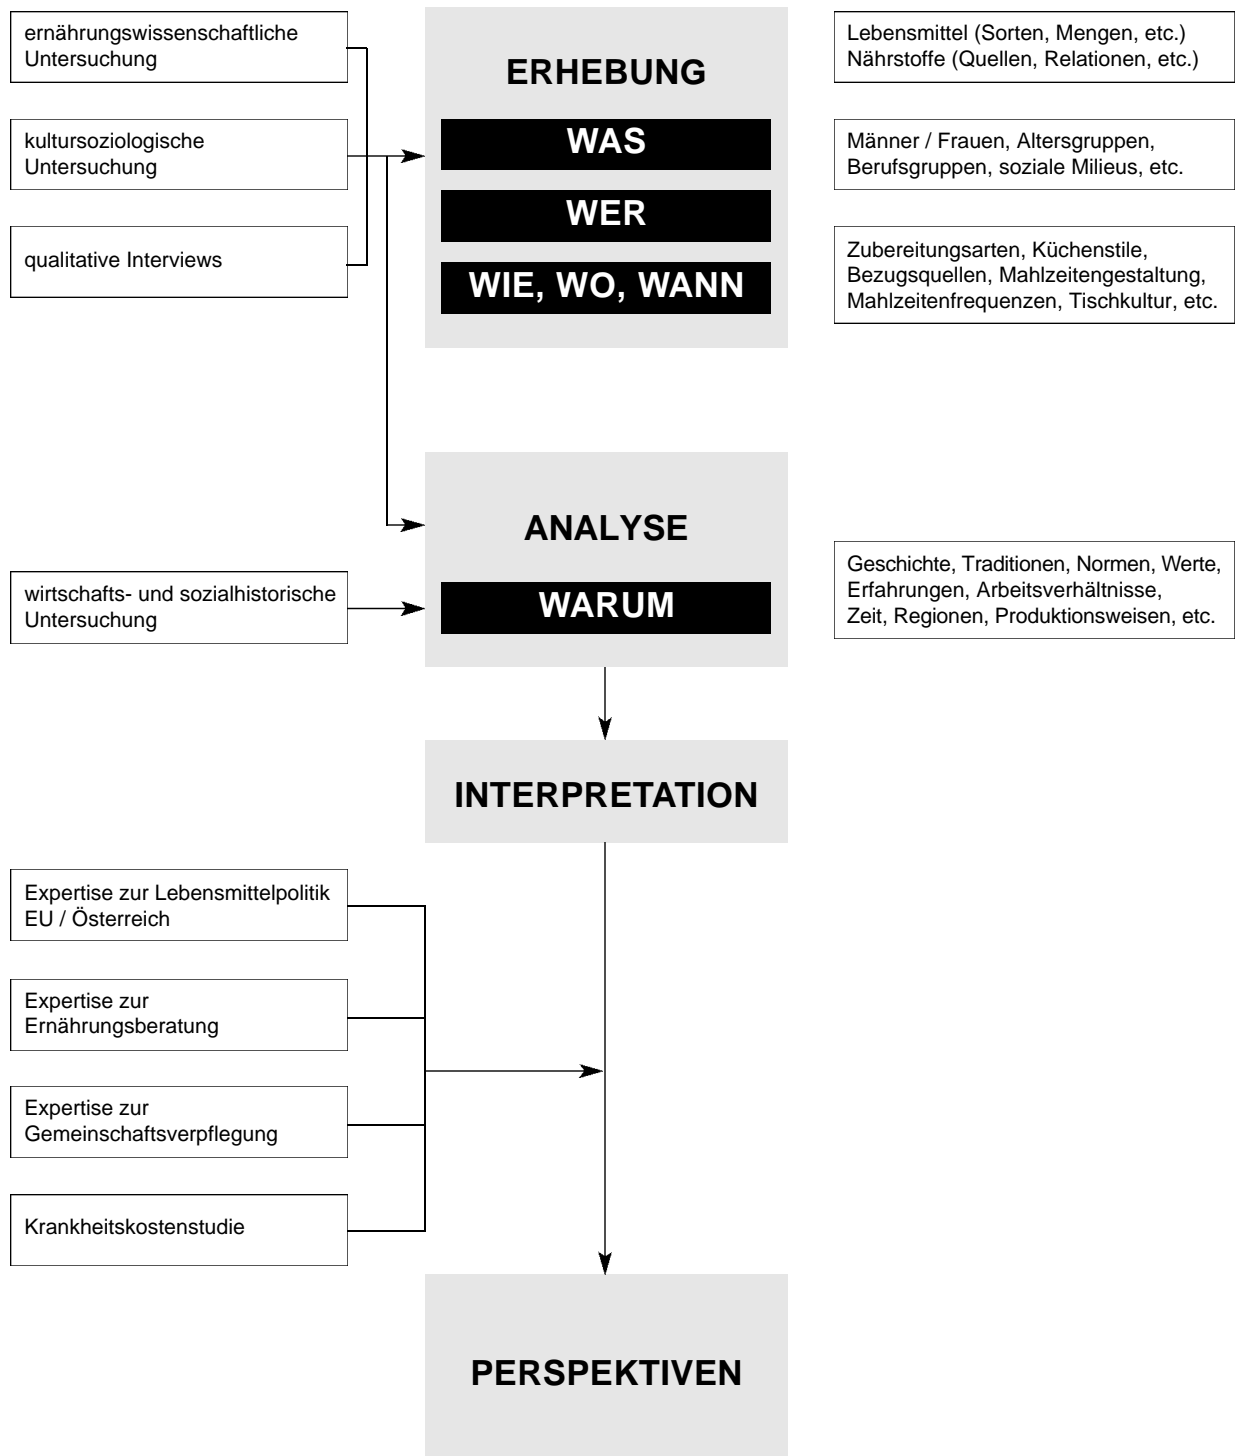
ernährungswissenschaftliche Untersuchung

kultursoziologische Untersuchung

qualitative Interviews

ERHEBUNG

WAS

WER

WIE, WO, WANN

Lebensmittel (Sorten, Mengen, etc.) Nährstoffe (Quellen, Relationen, etc.)

Männer / Frauen, Altersgruppen, Berufsgruppen, soziale Milieus, etc.

Zubereitungsarten, Küchenstile, Bezugsquellen, Mahlzeitengestaltung, Mahlzeitenfrequenzen, Tischkultur, etc.

wirtschafts- und sozialhistorische Untersuchung

ANALYSE

WARUM

Geschichte, Traditionen, Normen, Werte, Erfahrungen, Arbeitsverhältnisse, Zeit, Regionen, Produktionsweisen, etc.

INTERPRETATION

Expertise zur Lebensmittelpolitik EU / Österreich

Expertise zur Ernährungsberatung

Expertise zur Gemeinschaftsverpflegung

Krankheitskostenstudie

PERSPEKTIVEN